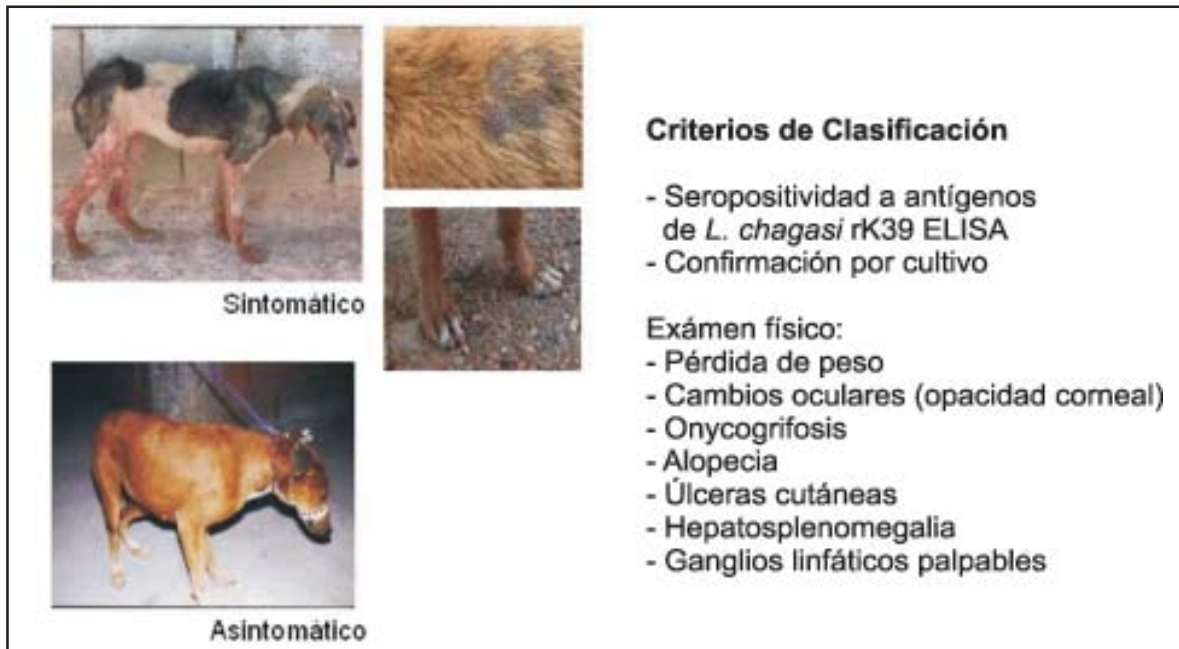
Sintomático

Asintomático

Criterios de Clasificación

- Seropositividad a antígenos de L. chagasi rK39 ELISA
- Confirmación por cultivo

Exámen físico:
- Pérdida de peso
- Cambios oculares (opacidad corneal)
- Onycogrifosis
- Alopecia
- Úlceras cutáneas
- Hepatosplenomegalia
- Ganglios linfáticos palpables